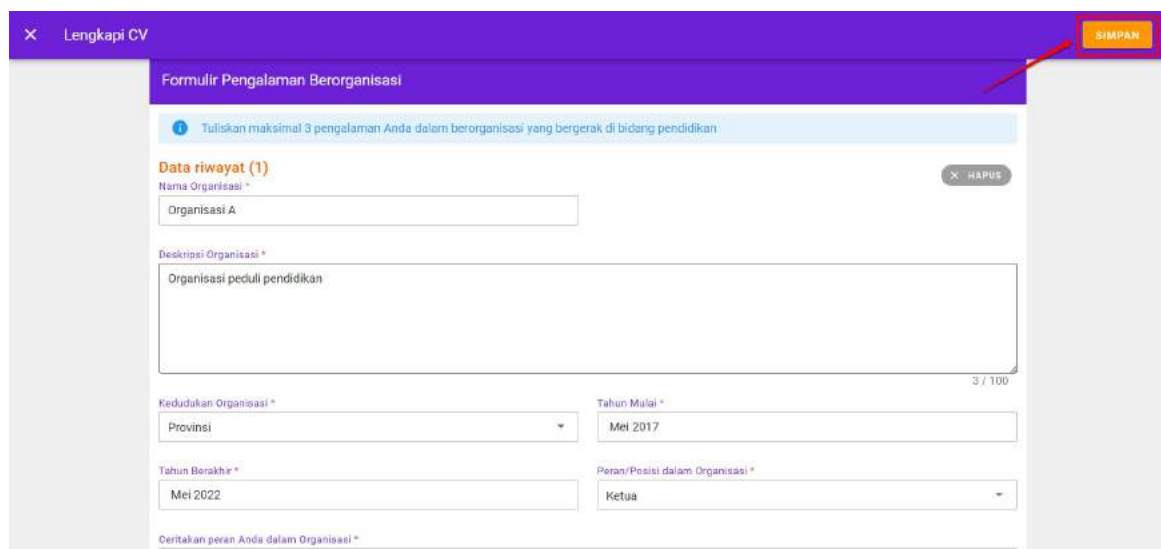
× Lengkapi CV

SIMPAN

Formulir Pengalaman Berorganisasi

Tuliskan maksimal 3 pengalaman Anda dalam berorganisasi yang bergerak di bidang pendidikan

Data riwayat (1)

× HAPUS

Nama Organisasi *

Organisasi A

Deskripsi Organisasi *

Organisasi peduli pendidikan

3 / 100

Kedudukan Organisasi *

Provinsi

Tahun Mulai *

Mei 2017

Tahun Berakhir *

Mei 2022

Peran/Posisi dalam Organisasi *

Ketua

Ceritakan peran Anda dalam Organisasi *